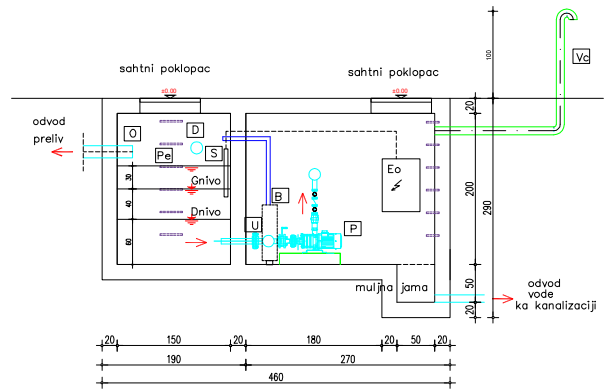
sahtni poklopac

±0.00

sahtni poklopac

±0.00

100

Vc

20

odvod preliv

O

D

Pe

S

30

Gnivo

40

Dnivo

60

Eo

B

U

P

200

290

muljna jama

50

20

odvod vode ka kanalizaciji

20

150

20

180

20

50

20

190

270

460